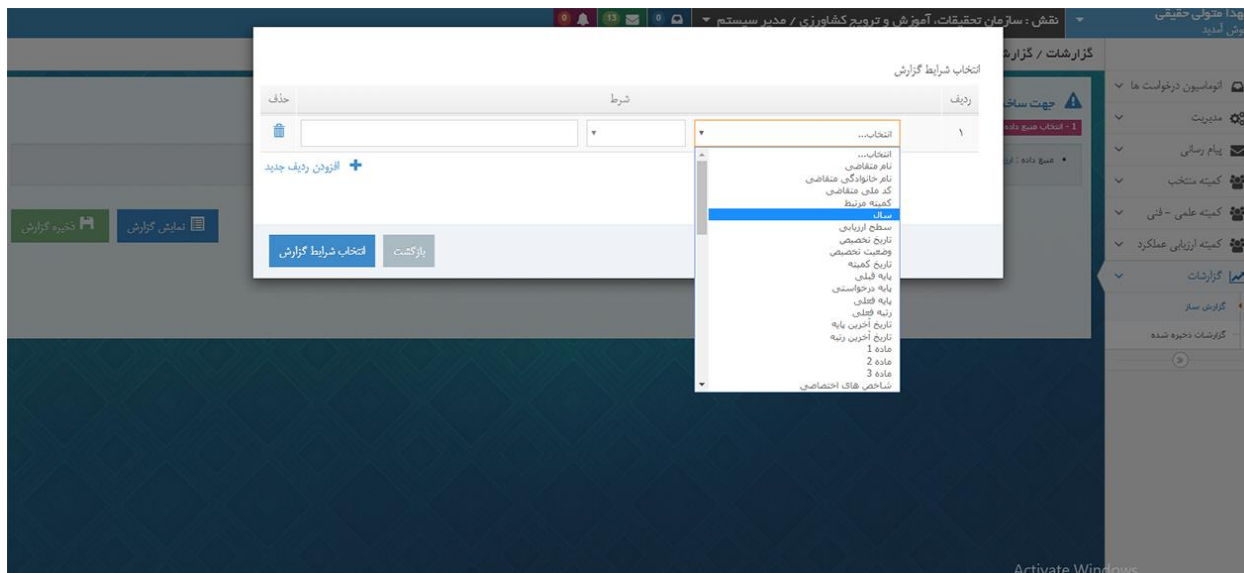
هدا متولی حقیقی
وش آمدید

نقش : سازمان تحقیقات، آموزش و ترویج کشاورزی / مدیر سیستم

0 13 0 0

گزارشات / گزارش

اتوماسیون درخواست ها
مدیریت
پیام رسانی
کمیته منتخب
کمیته علمی - فنی
کمیته ارزیابی عملکرد
گزارشات
گزارش ساز
گزارشات ذخیره شده

جهت ساخ
1 - انتخاب منبع داده
منبع داده : ارز

نمایش گزارش
ذخیره گزارش

انتخاب شرایط گزارش

| ردیف | شرط | حذف |
|---|---|---|
| ۱ | انتخاب... | |

افزودن ردیف جدید

انتخاب...
نام متقاضی
نام خانوادگی متقاضی
کد ملی متقاضی
کمیته مرتبط
سال
سطح ارزیابی
تاریخ تخصیص
وضعیت تخصیص
تاریخ کمیته
پایه قبلی
پایه درخواستی
پایه فعلی
رتبه فعلی
تاریخ آخرین پایه
تاریخ آخرین رتبه
ماده 1
ماده 2
ماده 3
شاخص های اختصاصی

انتخاب شرایط گزارش
بازگشت

Activate Windows